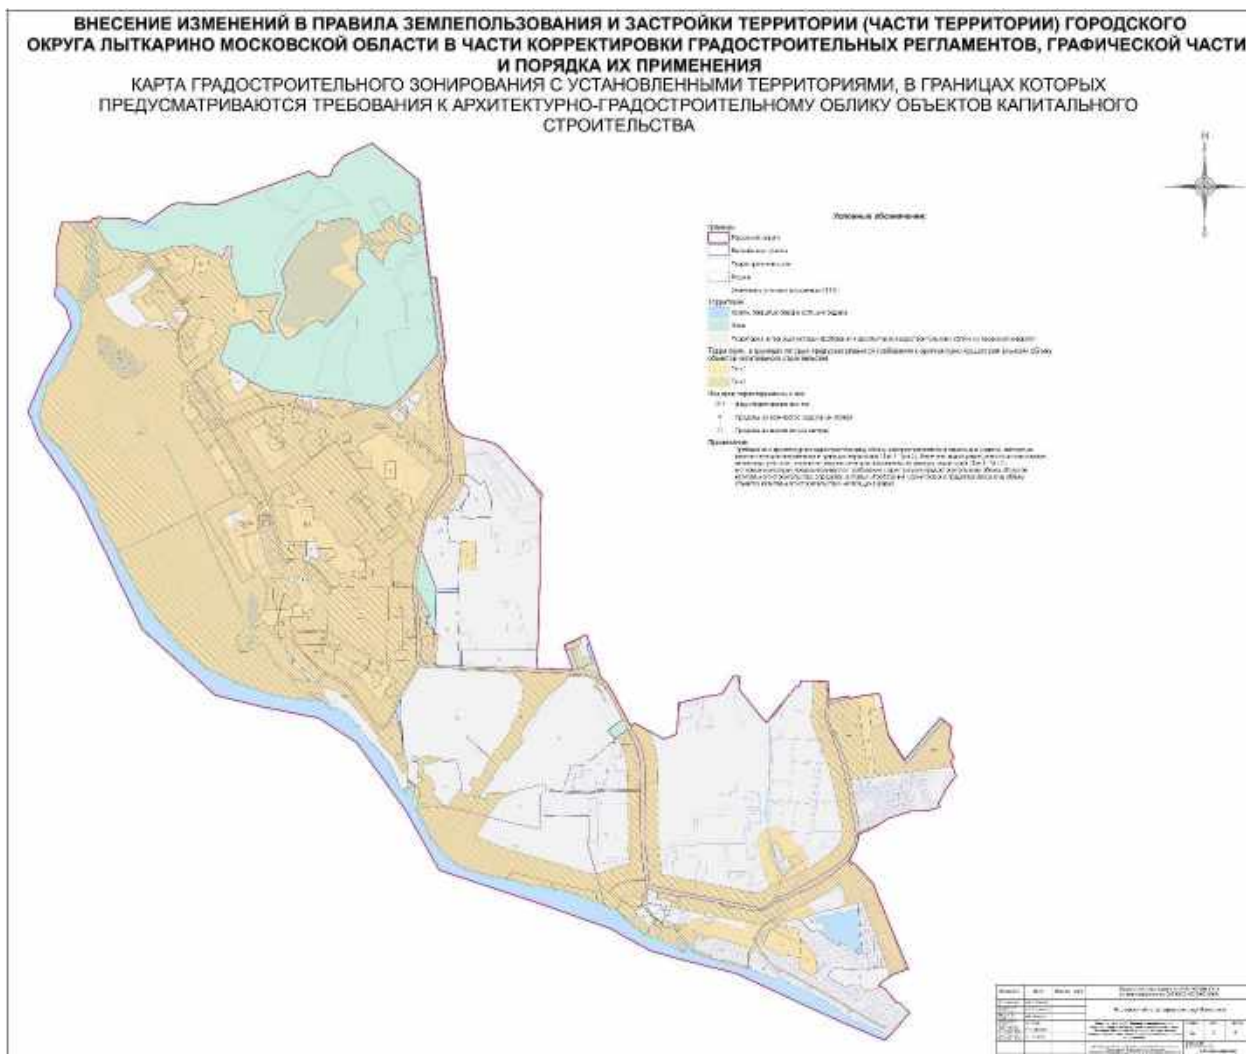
ВНЕСЕНИЕ ИЗМЕНЕНИЙ В ПРАВИЛА ЗЕМЛЕПОЛЬЗОВАНИЯ И ЗАСТРОЙКИ ТЕРРИТОРИИ (ЧАСТИ ТЕРРИТОРИИ) ГОРОДСКОГО ОКРУГА ЛЫТКАРИНО МОСКОВСКОЙ ОБЛАСТИ В ЧАСТИ КОРРЕКТИРОВКИ ГРАДОСТРОИТЕЛЬНЫХ РЕГЛАМЕНТОВ, ГРАФИЧЕСКОЙ ЧАСТИ И ПОРЯДКА ИХ ПРИМЕНЕНИЯ

КАРТА ГРАДОСТРОИТЕЛЬНОГО ЗОНИРОВАНИЯ С УСТАНОВЛЕННЫМИ ТЕРРИТОРИЯМИ, В ГРАНИЦАХ КОТОРЫХ ПРЕДУСМАТРИВАЮТСЯ ТРЕБОВАНИЯ К АРХИТЕКТУРНО-ГРАДОСТРОИТЕЛЬНОМУ ОБЛИКУ ОБЪЕКТОВ КАПИТАЛЬНОГО СТРОИТЕЛЬСТВА

Условные обозначения:

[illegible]